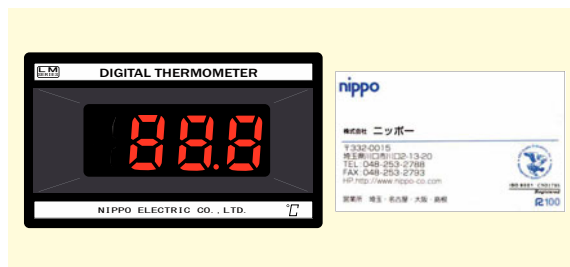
LM SERIES

DIGITAL THERMOMETER

88.8

NIPPO ELECTRIC CO., LTD.

℃

nippo

株式会社 ニッポー

〒332-0015
埼玉県川口市川口2-13-20
TEL 048-253-2788
FAX 048-253-2793
HP http://www.nippo-co.com

営業所 埼玉・名古屋・大阪・島根

R100